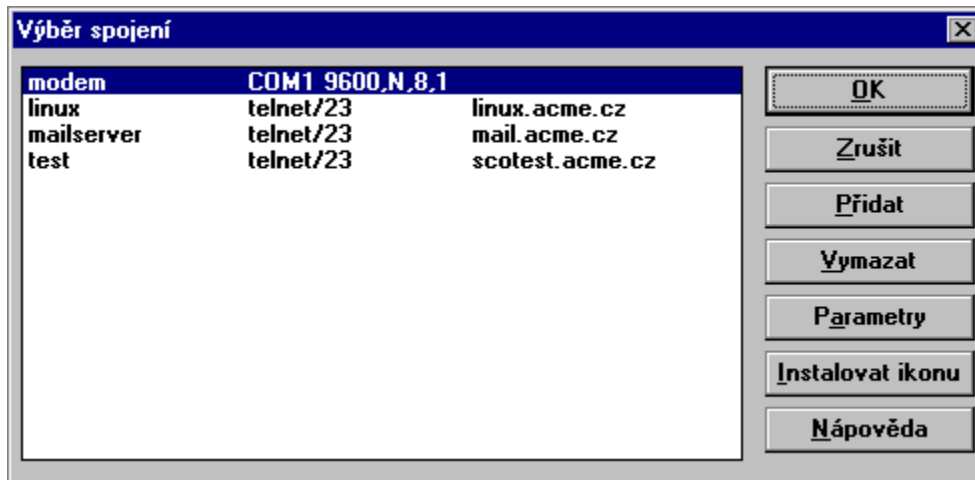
Výběr spojení

| | | |
|---|---|---|
| modem | COM1 9600,N,8,1 | |
| linux | telnet/23 | linux.acme.cz |
| mailserver | telnet/23 | mail.acme.cz |
| test | telnet/23 | scotest.acme.cz |

OK
Zrušit
Přidat
Vymazat
Parametry
Instalovat ikonu
Nápověda